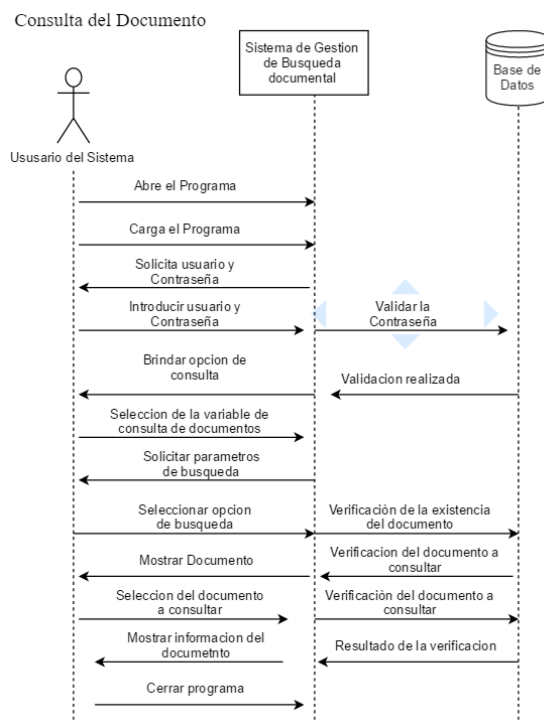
Consulta del Documento

Sistema de Gestion de Busqueda documental

Base de Datos

Ususario del Sistema

Abre el Programa

Carga el Programa

Solicita usuario y Contraseña

Introducir usuario y Contraseña

Validar la Contraseña

Brindar opcion de consulta

Validacion realizada

Seleccion de la variable de consulta de documentos

Solicitar parametros de busqueda

Seleccionar opcion de busqueda

Verificaciòn de la existencia del documento

Mostrar Documento

Verificacion del documento a consultar

Seleccion del documento a consultar

Verificaciòn del documento a consultar

Mostrar informacion del documetnto

Resultado de la verificacion

Cerrar programa